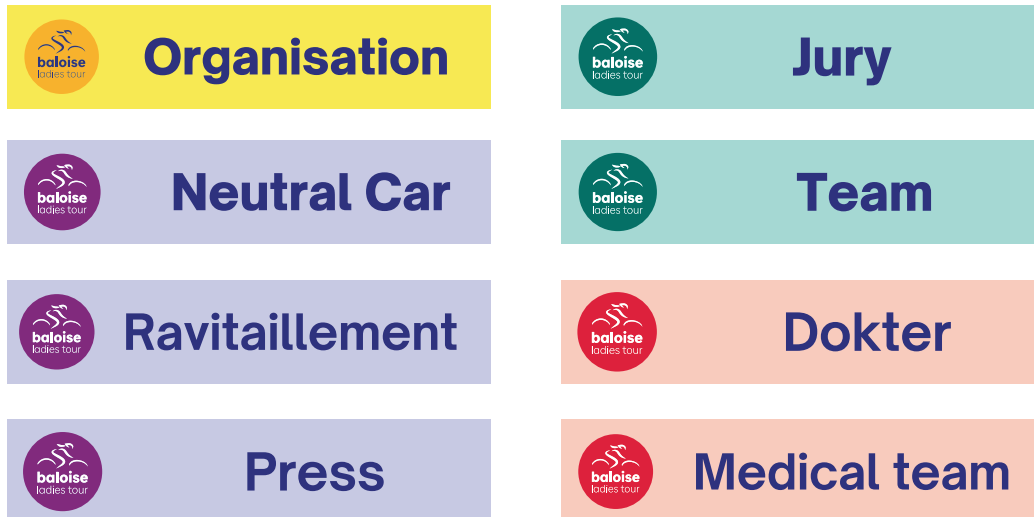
baloise ladies tour
Organisation

baloise ladies tour
Neutral Car

baloise ladies tour
Ravitaillement

baloise ladies tour
Press

baloise ladies tour
Jury

baloise ladies tour
Team

baloise ladies tour
Dokter

baloise ladies tour
Medical team